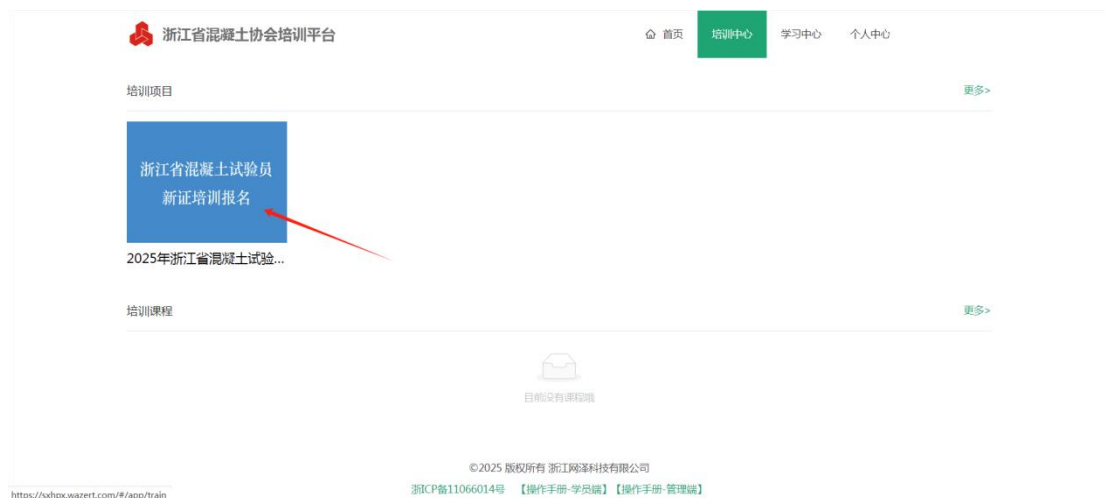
浙江省混凝土协会培训平台

首页 培训中心 学习中心 个人中心

培训项目

更多>

浙江省混凝土试验员
新证培训报名

2025年浙江省混凝土试验...

培训课程

更多>

目前没有课程哦

©2025 版权所有 浙江网泽科技有限公司

浙ICP备11066014号 【操作手册-学员端】【操作手册-管理端】

https://sxhpx.wazert.com/#/app/train